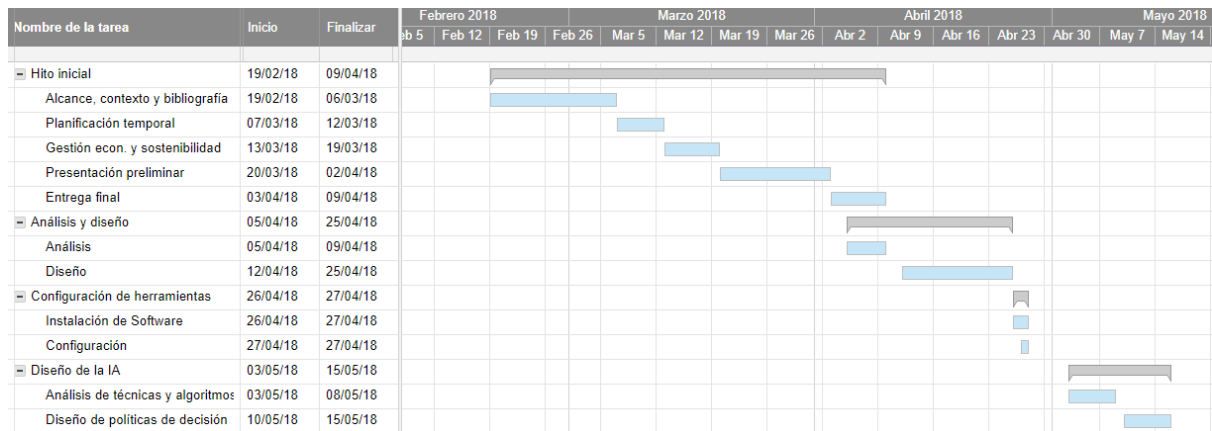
| Nombre de la tarea | Inicio | Finalizar |
|---|---|---|
| Hito inicial | 19/02/18 | 09/04/18 |
| Alcance, contexto y bibliografía | 19/02/18 | 06/03/18 |
| Planificación temporal | 07/03/18 | 12/03/18 |
| Gestión econ. y sostenibilidad | 13/03/18 | 19/03/18 |
| Presentación preliminar | 20/03/18 | 02/04/18 |
| Entrega final | 03/04/18 | 09/04/18 |
| Análisis y diseño | 05/04/18 | 25/04/18 |
| Análisis | 05/04/18 | 09/04/18 |
| Diseño | 12/04/18 | 25/04/18 |
| Configuración de herramientas | 26/04/18 | 27/04/18 |
| Instalación de Software | 26/04/18 | 27/04/18 |
| Configuración | 27/04/18 | 27/04/18 |
| Diseño de la IA | 03/05/18 | 15/05/18 |
| Análisis de técnicas y algoritmos | 03/05/18 | 08/05/18 |
| Diseño de políticas de decisión | 10/05/18 | 15/05/18 |

Febrero 2018 | Marzo 2018 | Abril 2018 | Mayo 2018

eb 5 | Feb 12 | Feb 19 | Feb 26 | Mar 5 | Mar 12 | Mar 19 | Mar 26 | Abr 2 | Abr 9 | Abr 16 | Abr 23 | Abr 30 | May 7 | May 14